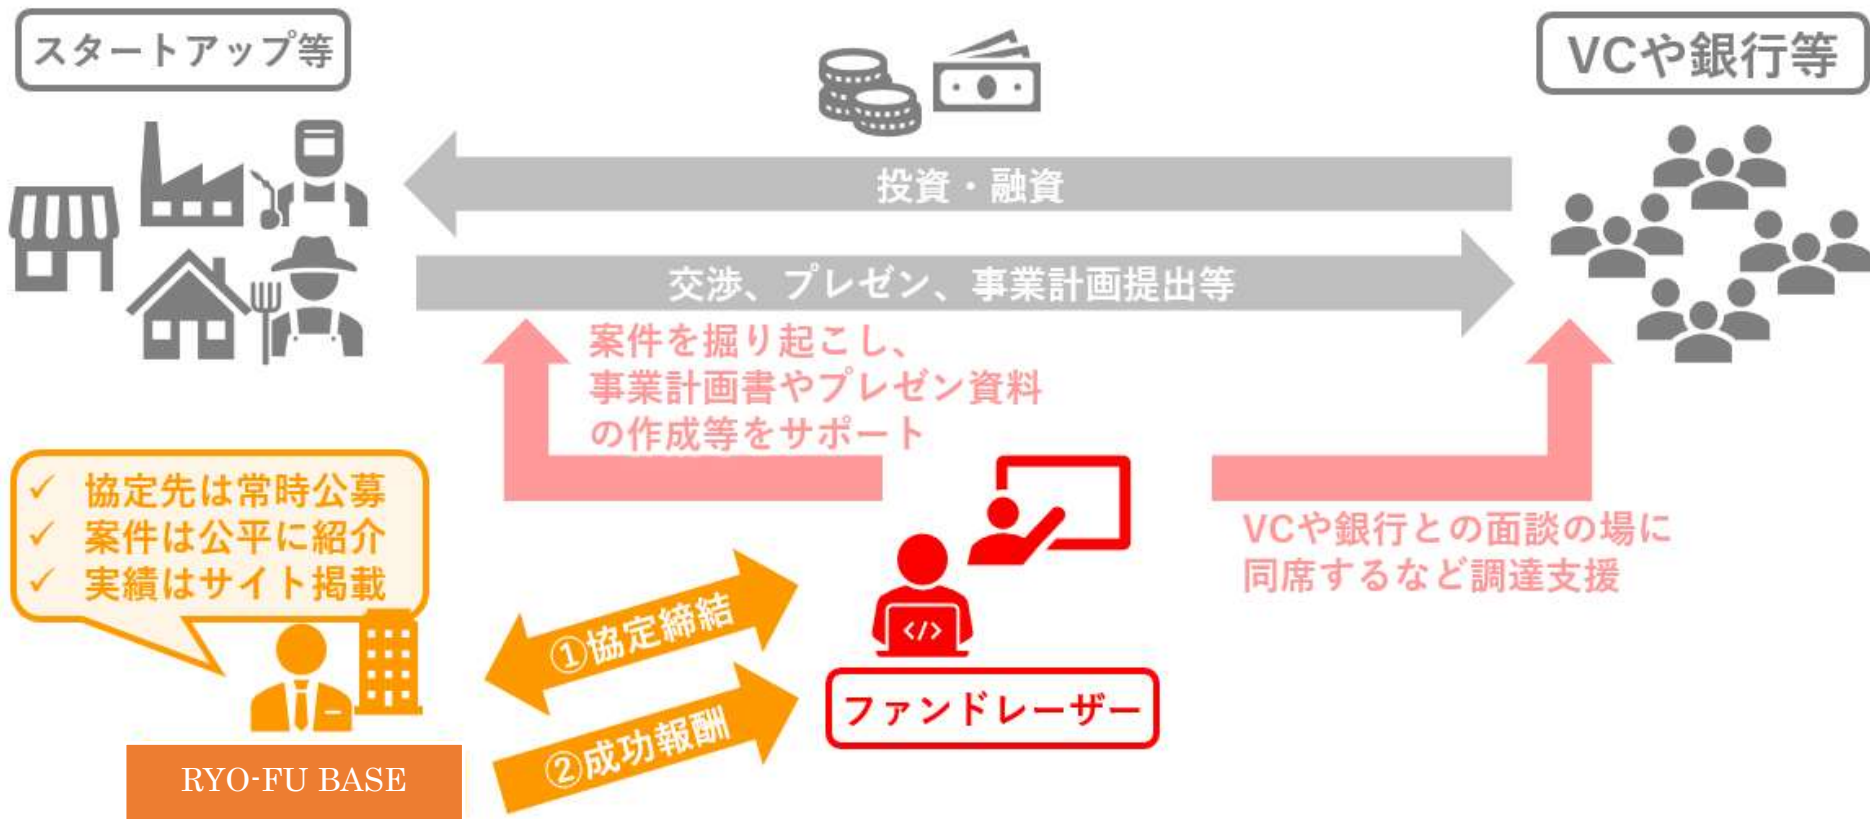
スタートアップ等

VCや銀行等

投資・融資

交渉、プレゼン、事業計画提出等

案件を掘り起こし、
事業計画書やプレゼン資料
の作成等をサポート

✓ 協定先は常時公募
✓ 案件は公平に紹介
✓ 実績はサイト掲載

VCや銀行との面談の場に
同席するなど調達支援

①協定締結

②成功報酬

</>

ファンドレーザー

RYO-FU BASE